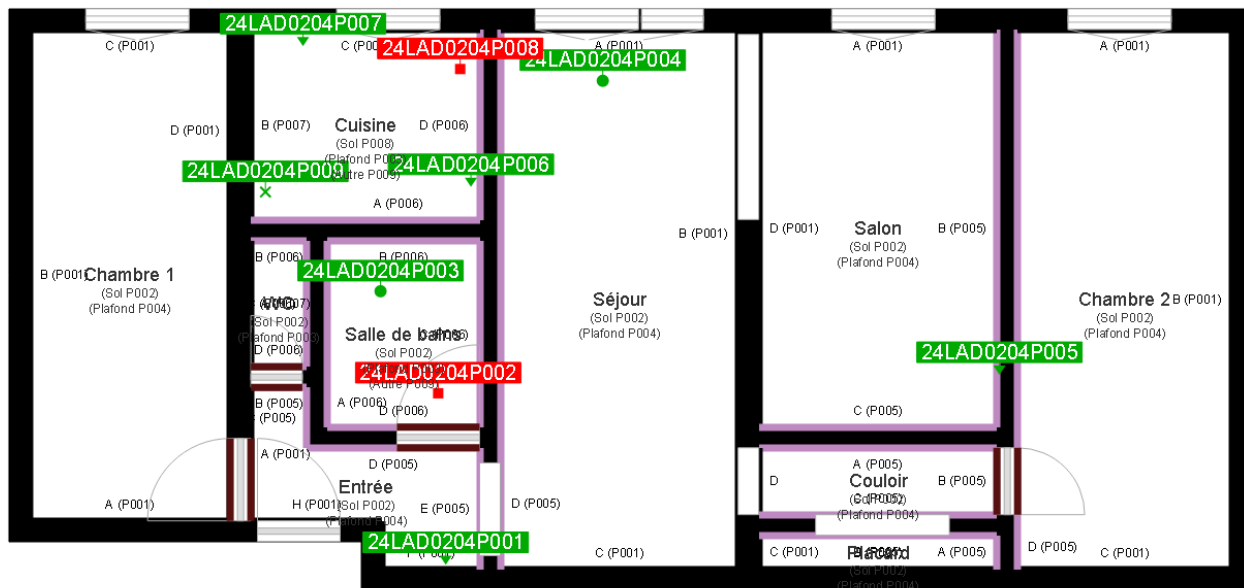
24LAD0204P007
C (P001)
C (P001)
24LAD0204P008
A (P001)
24LAD0204P004
A (P001)
A (P001)
D (P001)
B (P007)
Cuisine
D (P006)
(Sol P008)
(Plafond P00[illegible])
24LAD0204P009
24LAD0204P006
(Autre P009)
A (P006)
B (P001)
D (P001)
Salon
B (P005)
(Sol P002)
(Plafond P004)
B (P006)
B (P006)
24LAD0204P003
B (P001)
Chambre 1
(Sol P002)
(Plafond P004)
WC
(Sol P002)
(Plafond P003)
D (P006)
Salle de bains
(Sol P002)
Séjour
(Sol P002)
(Plafond P004)
Chambre 2
B (P001)
(Sol P002)
(Plafond P004)
24LAD0204P005
24LAD0204P002
(Autre P009)
A (P006)
D (P006)
B (P005)
(P005)
C (P005)
A (P001)
D (P005)
A (P005)
Couloir
B (P005)
D
(Sol P002)
(Plafond P004)
A (P001)
H (P001)
Entrée
(Sol P002)
(Plafond P004)
E (P005)
D (P005)
24LAD0204P001
C (P001)
C (P001)
Placard
A (P005)
D (P005)
C (P001)
(Sol P002)
(Plafond P004)